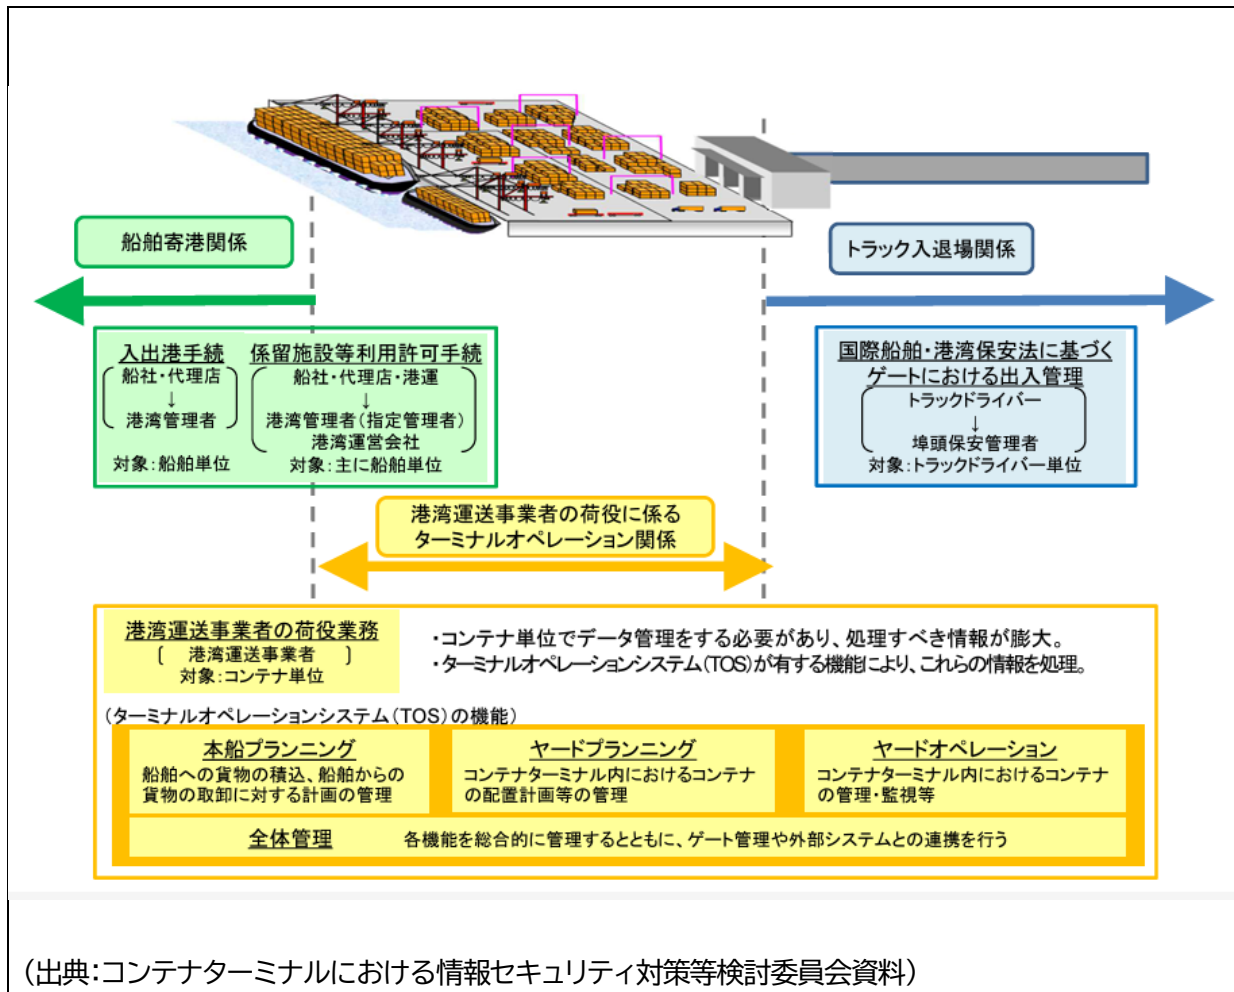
船舶寄港関係

トラック入退場関係

入出港手続
船社・代理店
↓
港湾管理者
対象：船舶単位

係留施設等利用許可手続
船社・代理店・港運
↓
港湾管理者（指定管理者）
港湾運営会社
対象：主に船舶単位

国際船舶・港湾保安法に基づく
ゲートにおける出入管理
トラックドライバー
↓
埠頭保安管理者
対象：トラックドライバー単位

港湾運送事業者の荷役に係る
ターミナルオペレーション関係

港湾運送事業者の荷役業務
（　港湾運送事業者　）
対象：コンテナ単位

・コンテナ単位でデータ管理をする必要があり、処理すべき情報が膨大。
・ターミナルオペレーションシステム(TOS)が有する機能により、これらの情報を処理。

（ターミナルオペレーションシステム（TOS）の機能）

本船プランニング
船舶への貨物の積込、船舶からの貨物の取卸に対する計画の管理

ヤードプランニング
コンテナターミナル内におけるコンテナの配置計画等の管理

ヤードオペレーション
コンテナターミナル内におけるコンテナの管理・監視等

全体管理　各機能を総合的に管理するとともに、ゲート管理や外部システムとの連携を行う

（出典：コンテナターミナルにおける情報セキュリティ対策等検討委員会資料）